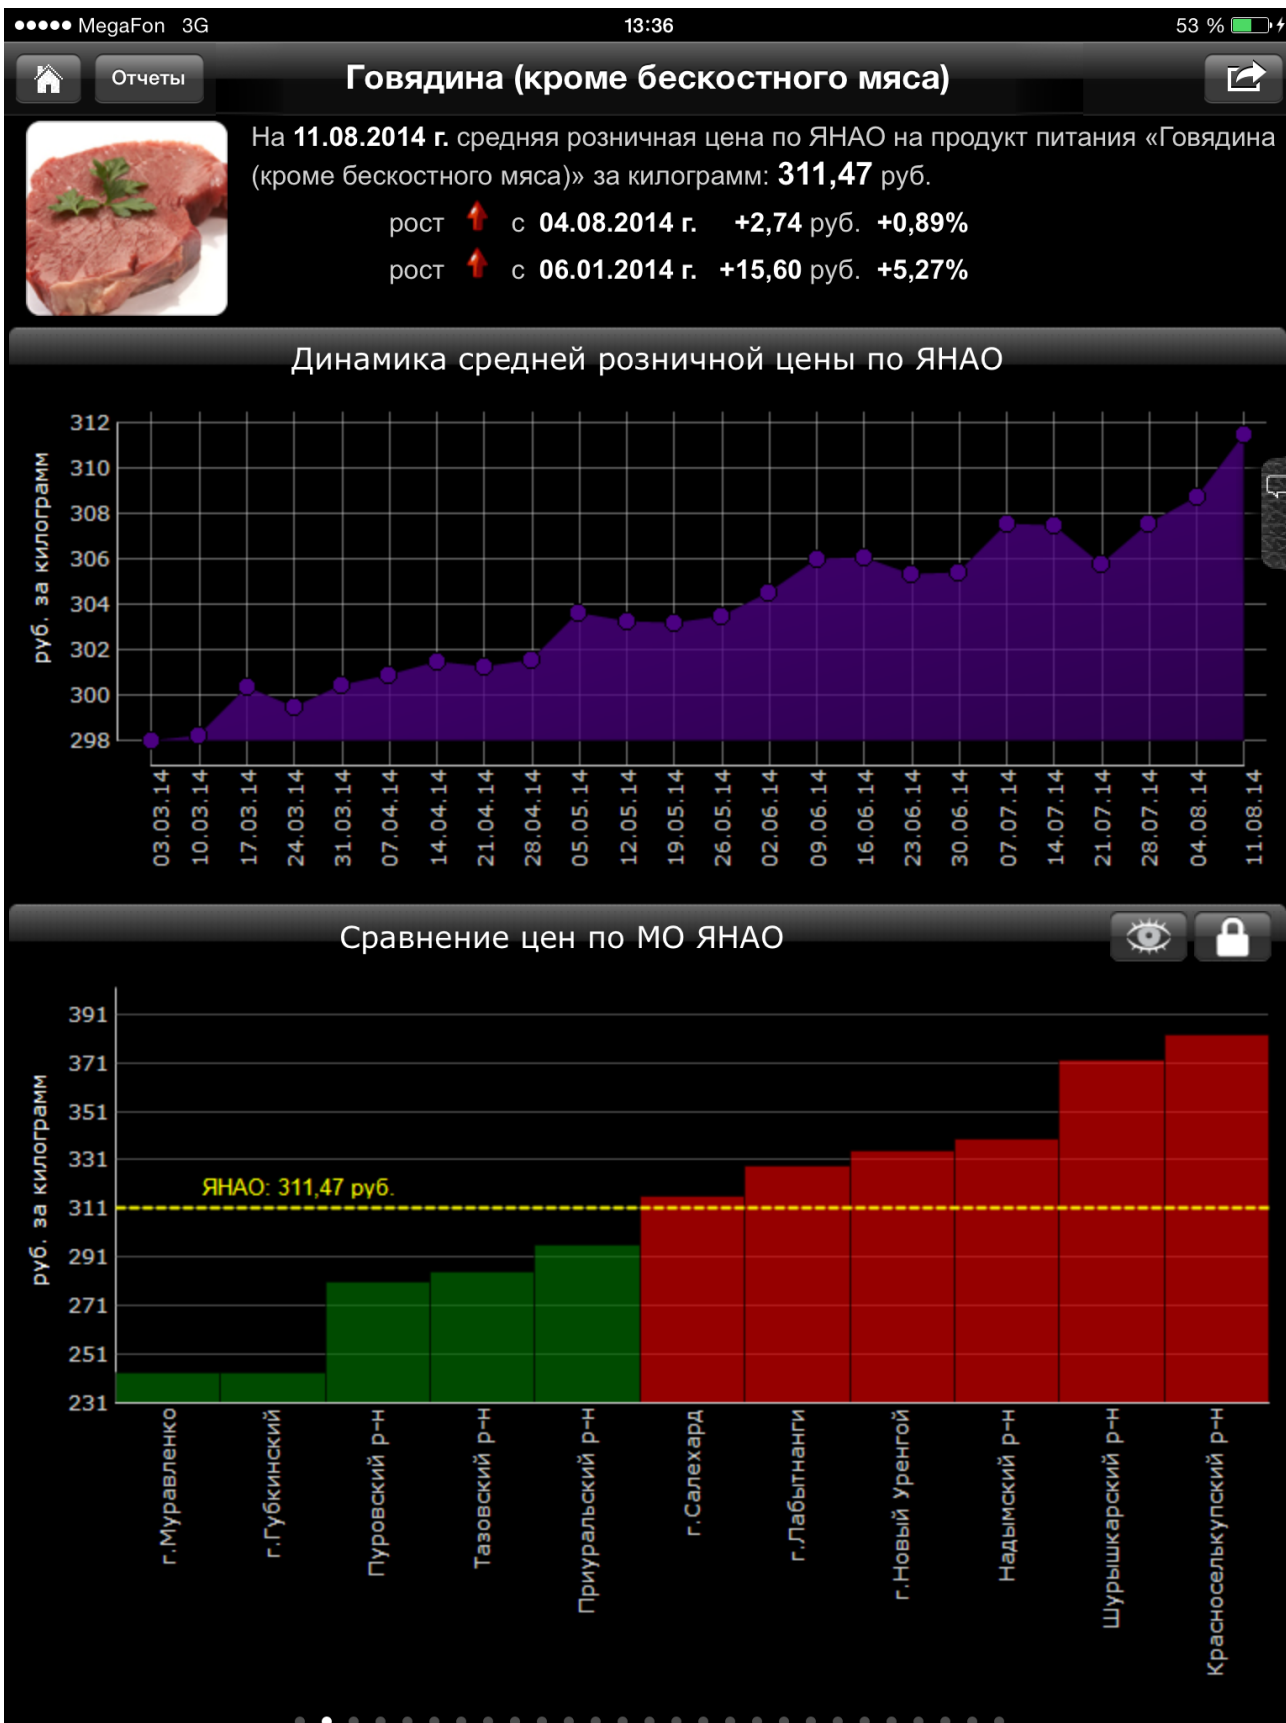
●●●●● MegaFon 3G 13:36 53 %

Отчеты

Говядина (кроме бескостного мяса)

На 11.08.2014 г. средняя розничная цена по ЯНАО на продукт питания «Говядина (кроме бескостного мяса)» за килограмм: 311,47 руб.

рост с 04.08.2014 г. +2,74 руб. +0,89%

рост с 06.01.2014 г. +15,60 руб. +5,27%

Динамика средней розничной цены по ЯНАО

руб. за килограмм

312
310
308
306
304
302
300
298

03.03.14 10.03.14 17.03.14 24.03.14 31.03.14 07.04.14 14.04.14 21.04.14 28.04.14 05.05.14 12.05.14 19.05.14 26.05.14 02.06.14 09.06.14 16.06.14 23.06.14 30.06.14 07.07.14 14.07.14 21.07.14 28.07.14 04.08.14 11.08.14

Сравнение цен по МО ЯНАО

руб. за килограмм

391
371
351
331
311
291
271
251
231

ЯНАО: 311,47 руб.

г.Муравленко г.Губкинский Пуровский р-н Тазовский р-н Приуральский р-н г.Салехард г.Лабытнанги г.Новый Уренгой Надымский р-н Шурышкарский р-н Красноселькупский р-н